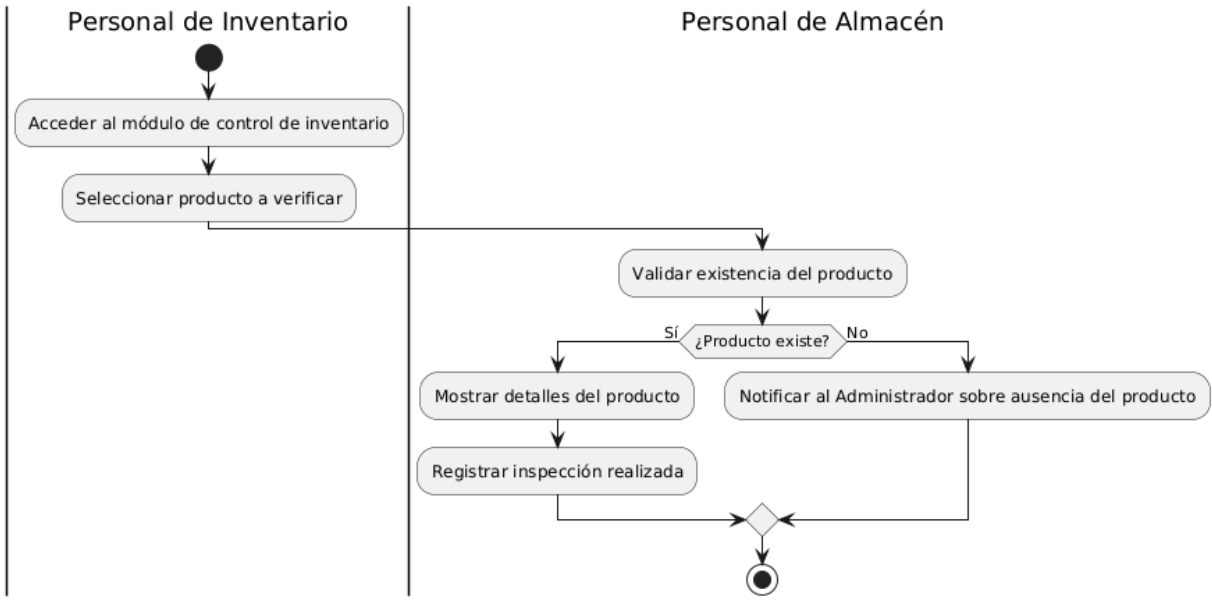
Personal de Inventario

Personal de Almacén

Acceder al módulo de control de inventario

Seleccionar producto a verificar

Validar existencia del producto

Sí

¿Producto existe?

No

Mostrar detalles del producto

Notificar al Administrador sobre ausencia del producto

Registrar inspección realizada